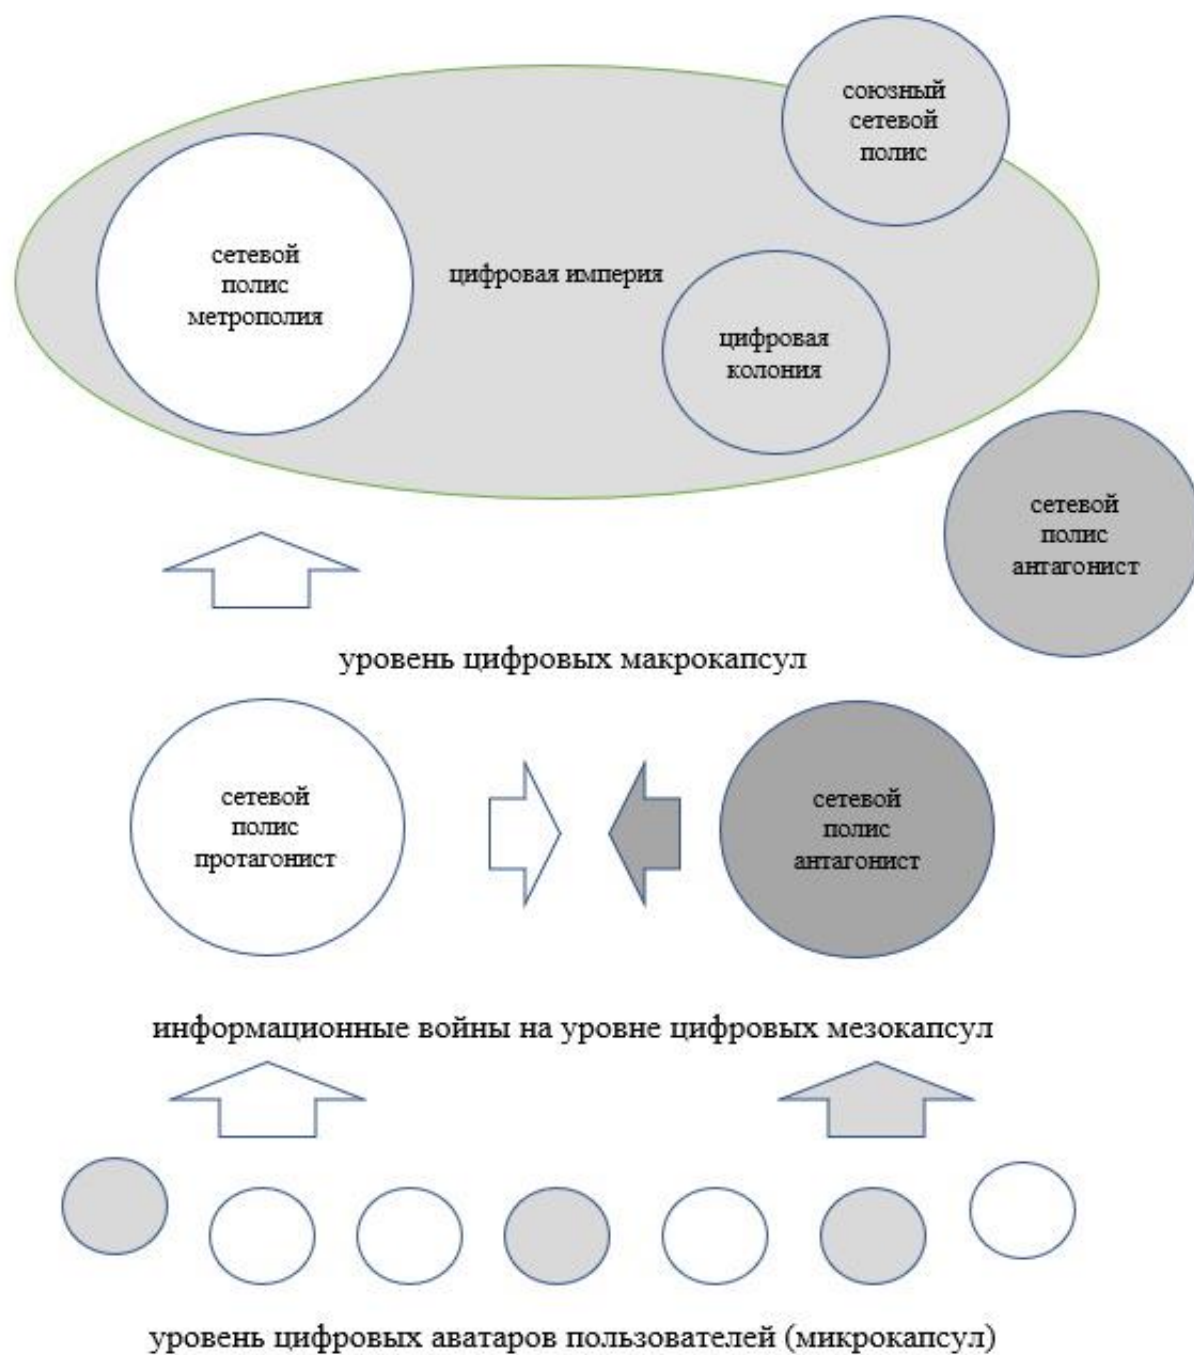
союзный сетевой полис

сетевой полис метрополия

цифровая империя

цифровая колония

сетевой полис антагонист

уровень цифровых макрокапсул

сетевой полис протагонист

сетевой полис антагонист

информационные войны на уровне цифровых мезокапсул

уровень цифровых аватаров пользователей (микрокапсул)